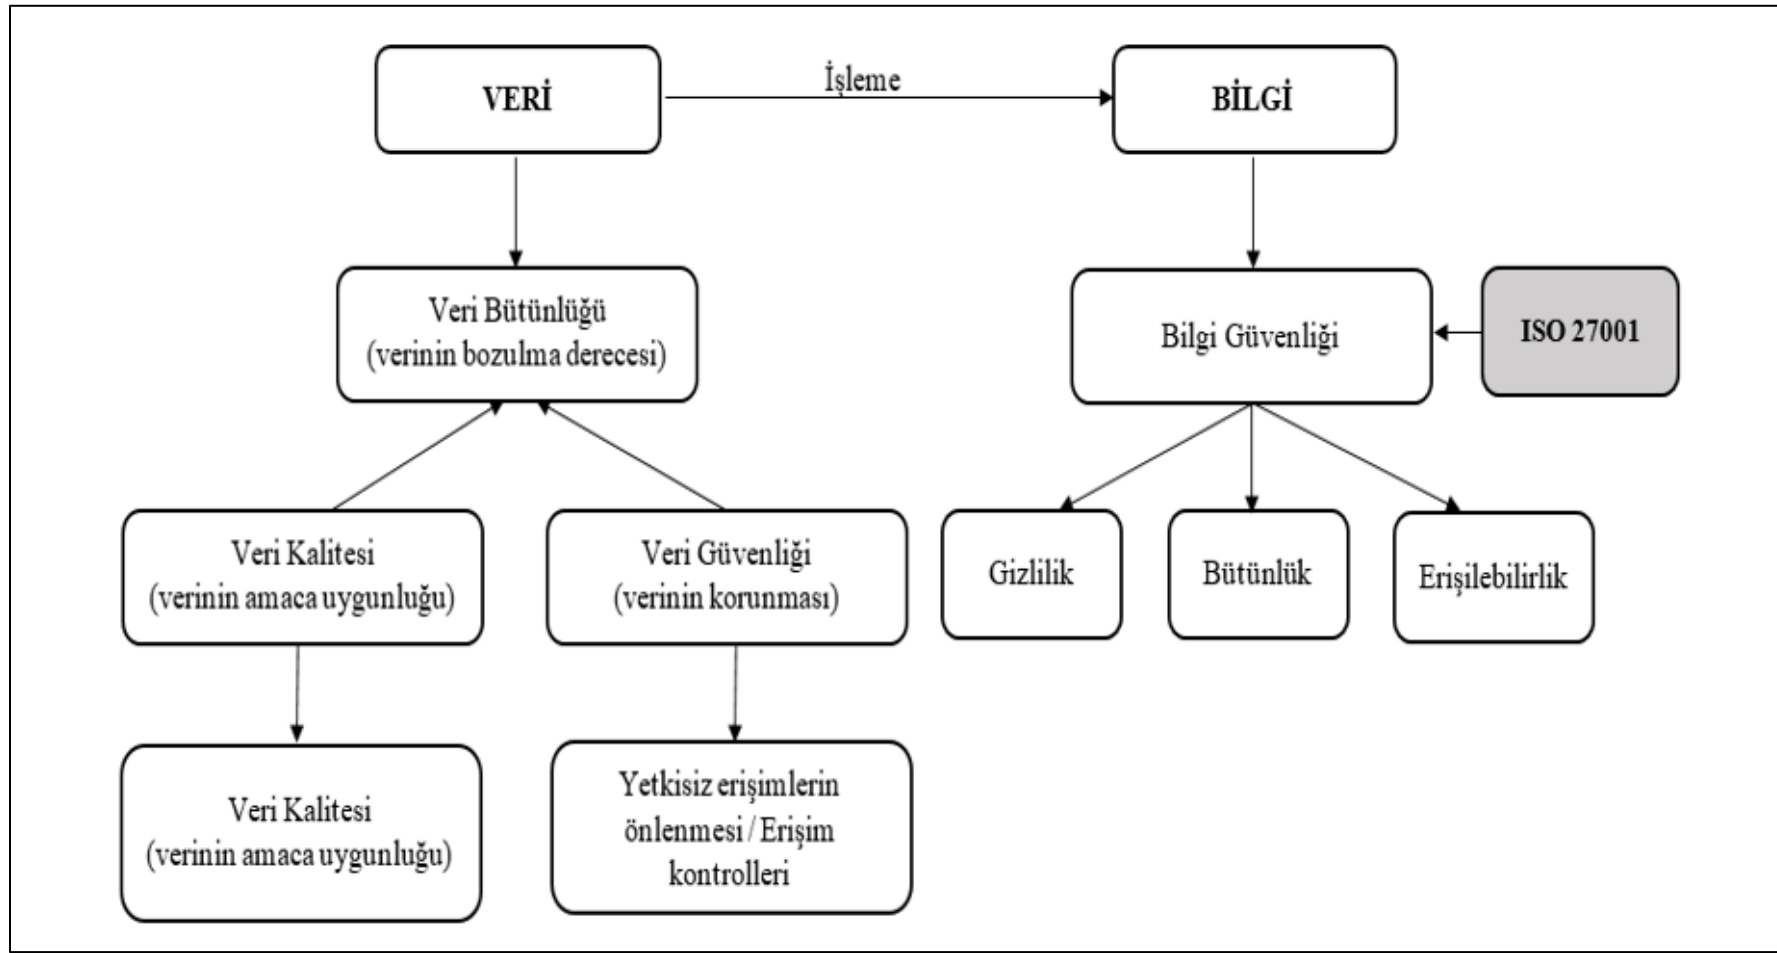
VERİ

İşleme

BİLGİ

Veri Bütünlüğü
(verinin bozulma derecesi)

Bilgi Güvenliği

ISO 27001

Veri Kalitesi
(verinin amaca uygunluğu)

Veri Güvenliği
(verinin korunması)

Gizlilik

Bütünlük

Erişilebilirlik

Veri Kalitesi
(verinin amaca uygunluğu)

Yetkisiz erişimlerin önlenmesi / Erişim kontrolleri